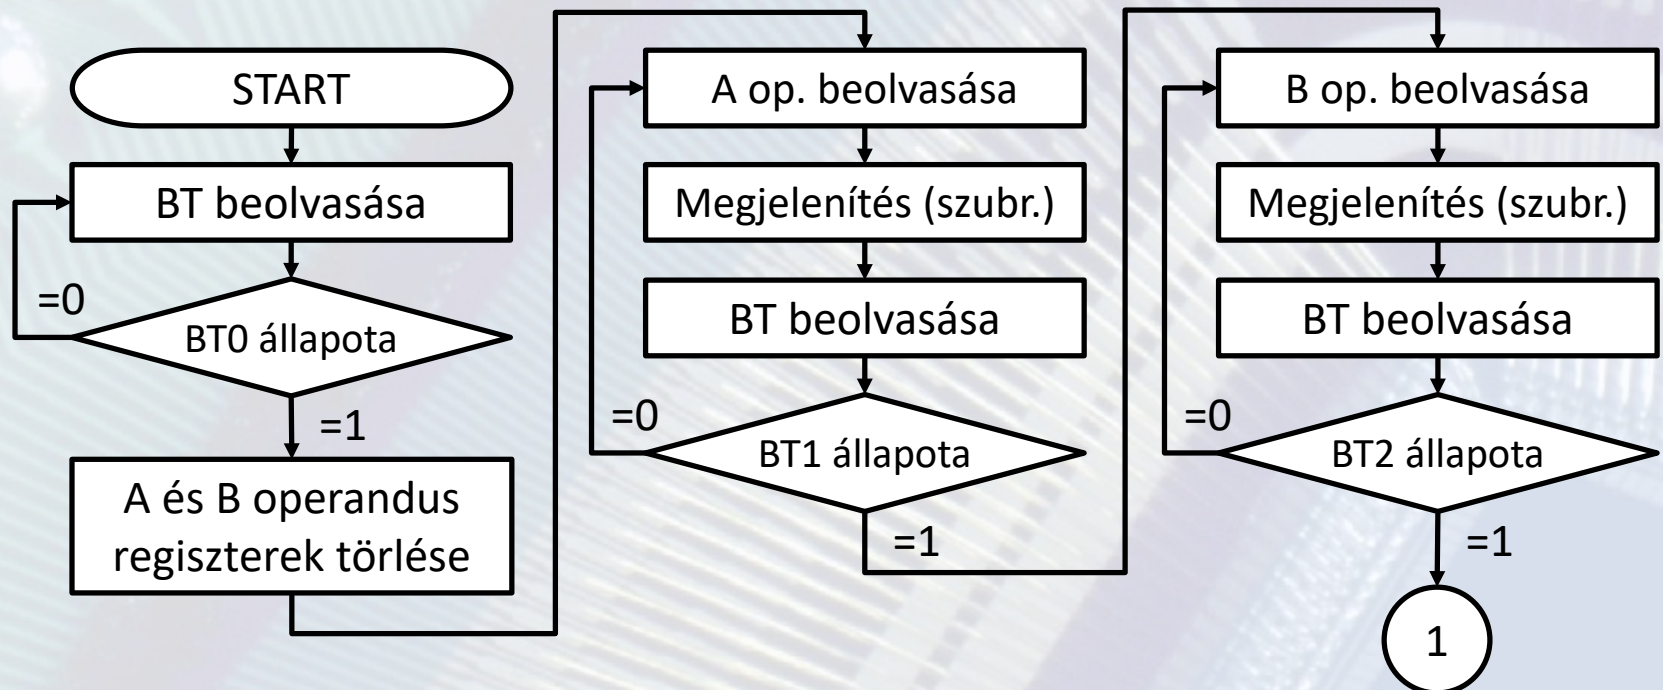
START

BT beolvasása

=0

BT0 állapota

=1

A és B operandus regiszterek törlése

A op. beolvasása

Megjelenítés (szubr.)

BT beolvasása

=0

BT1 állapota

=1

B op. beolvasása

Megjelenítés (szubr.)

BT beolvasása

=0

BT2 állapota

=1

1